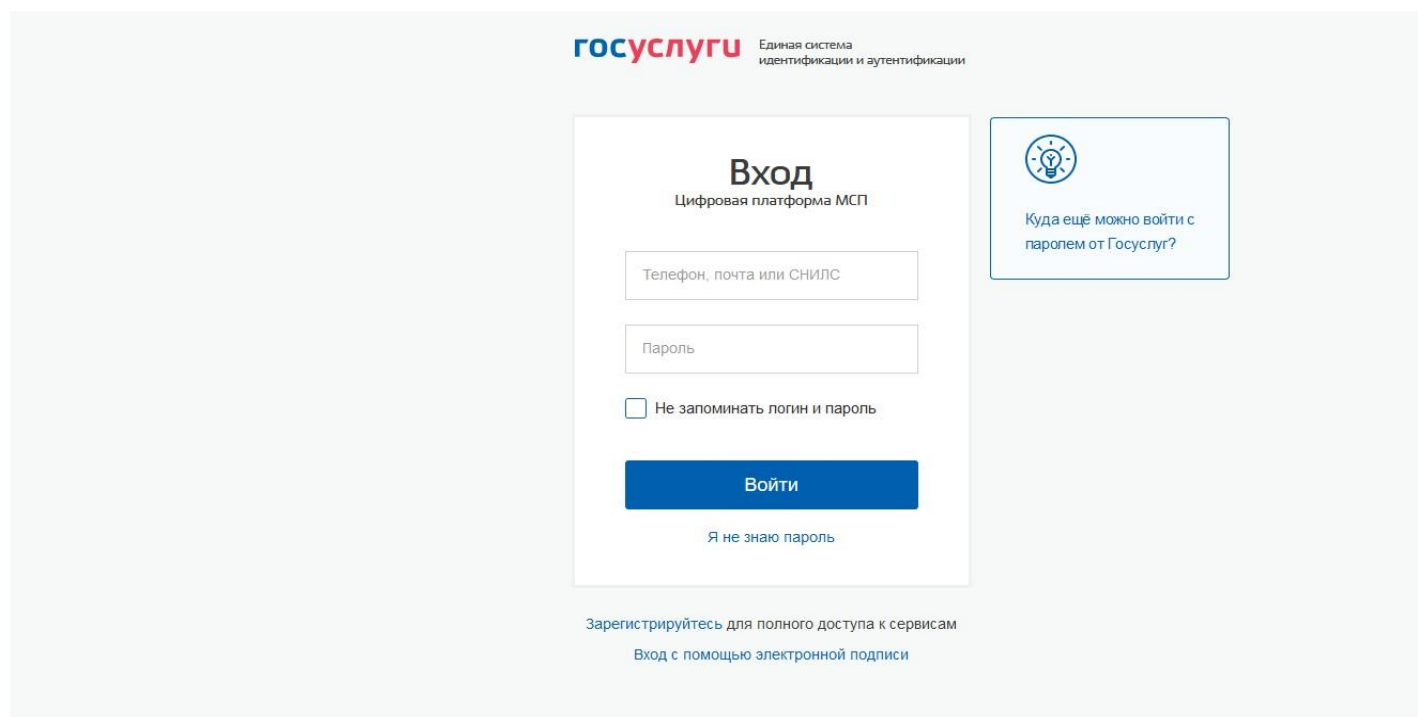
госуслуги Единая система идентификации и аутентификации

Вход
Цифровая платформа МСП

Телефон, почта или СНИЛС

Пароль

Не запоминать логин и пароль

Войти

Я не знаю пароль

Куда ещё можно войти с паролем от Госуслуг?

Зарегистрируйтесь для полного доступа к сервисам

Вход с помощью электронной подписи